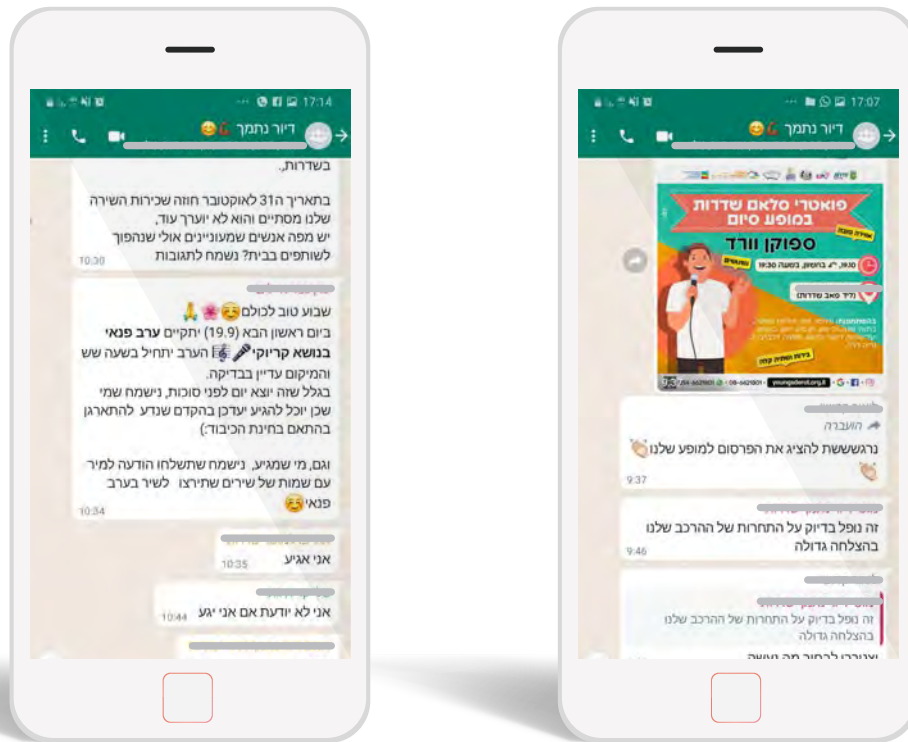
17:14

דיור נתמך

בשדרות.

בתאריך ה31 לאוקטובר חוזה שכירות השירה שלנו מסתיים והוא לא יוארך עוד,
יש מפה אנשים שמעוניינים אולי שנהפוך לשותפים בבית? נשמח לתגובות
10:30

שבוע טוב לכולם
ביום ראשון הבא (19.9) יתקיים ערב פנאי בנושא קריוקי הערב יתחיל בשעה שש והמיקום עדיין בבדיקה.
בגלל שזה יוצא יום לפני סוכות, נישמח שמי שכן יוכל להגיע יעדכן בהקדם שנדע להתארגן בהתאם בחינת הכיבוד:)

וגם, מי שמגיע, נישמח שתשלחו הודעה למיר עם שמות של שירים שתירצו לשיר בערב פנאי
10:34

אני אגיע
10:35

אני לא יודעת אם אני יגע
10:44

17:07

דיור נתמך

פואטרי סלאם שדרות
במופע סיום
ספוקן וורד
(ליד סאב שדרות)
youngadarot.org.il

הועברה
נרגשששת להציג את הפרסום למופע שלנו
9:37

זה נופל בדיוק על התחרות של ההרכב שלנו בהצלחה גדולה
9:46

זה נופל בדיוק על התחרות של ההרכב שלנו בהצלחה גדולה
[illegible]